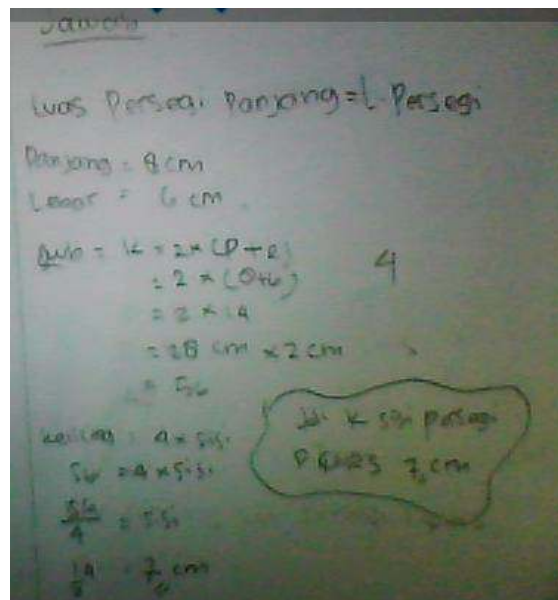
Jawab

Luas Persegi Panjang = L Persegi

Panjang = 8 cm
Lebar = 6 cm

Jwb = K = 2 × (P + L)
= 2 × (8+6)
= 2 × 14
= 28 cm × 2 cm
= 56

4

keliling = 4 × sisi
56 = 4 × sisi
$\frac{56}{4}$ = sisi
$\frac{14}{2}$ = 7 cm

Jdi K sisi persegi adalah 7 cm